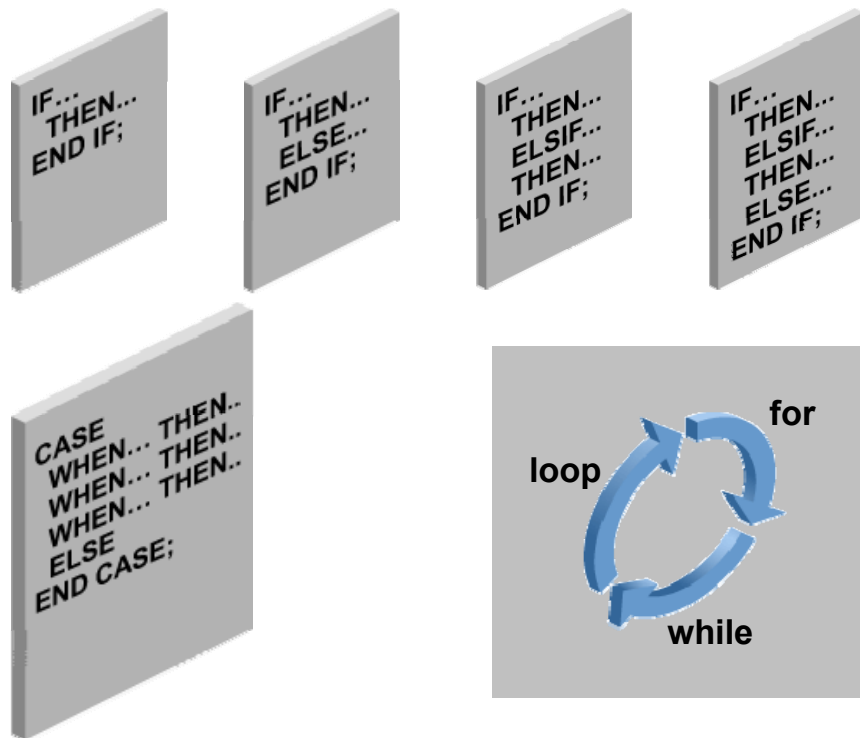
IF...
THEN...
END IF;

IF...
THEN...
ELSE...
END IF;

IF...
THEN...
ELSIF...
THEN...
END IF;

IF...
THEN...
ELSIF...
THEN...
ELSE...
END IF;

CASE
WHEN... THEN..
WHEN... THEN..
WHEN... THEN..
ELSE
END CASE;

for
loop
while